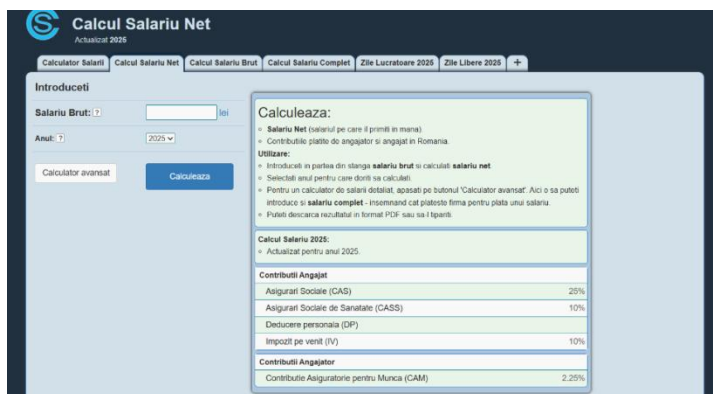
Calcul Salariu Net
Actualizat 2025

Calculator Salarii | Calcul Salariu Net | Calcul Salariu Brut | Calcul Salariu Complet | Zile Lucratoare 2025 | Zile Libere 2025 | +

Introduceti

Salariu Brut: ? lei

Anul: ? 2025

Calculator avansat

Calculeaza

Calculeaza:
- Salariu Net (salariul pe care il primiti in mana).
- Contributiile platite de angajator si angajat in Romania.
Utilizare:
- Introduceti in partea din stanga salariu brut si calculati salariu net.
- Selectati anul pentru care doriti sa calculati.
- Pentru un calculator de salarii detaliat, apasati pe butonul 'Calculator avansat'. Aici o sa puteti introduce si salariu complet - insemnand cat plateste firma pentru plata unui salariu.
- Puteti descarca rezultatul in format PDF sau sa-l tipariti.

Calcul Salariu 2025:
- Actualizat pentru anul 2025.

| Contributii Angajat | |
|---|---|
| Asigurari Sociale (CAS) | 25% |
| Asigurari Sociale de Sanatate (CASS) | 10% |
| Deducere personala (DP) | |
| Impozit pe venit (IV) | 10% |

| Contributii Angajator | |
|---|---|
| Contributie Asiguratorie pentru Munca (CAM) | 2.25% |